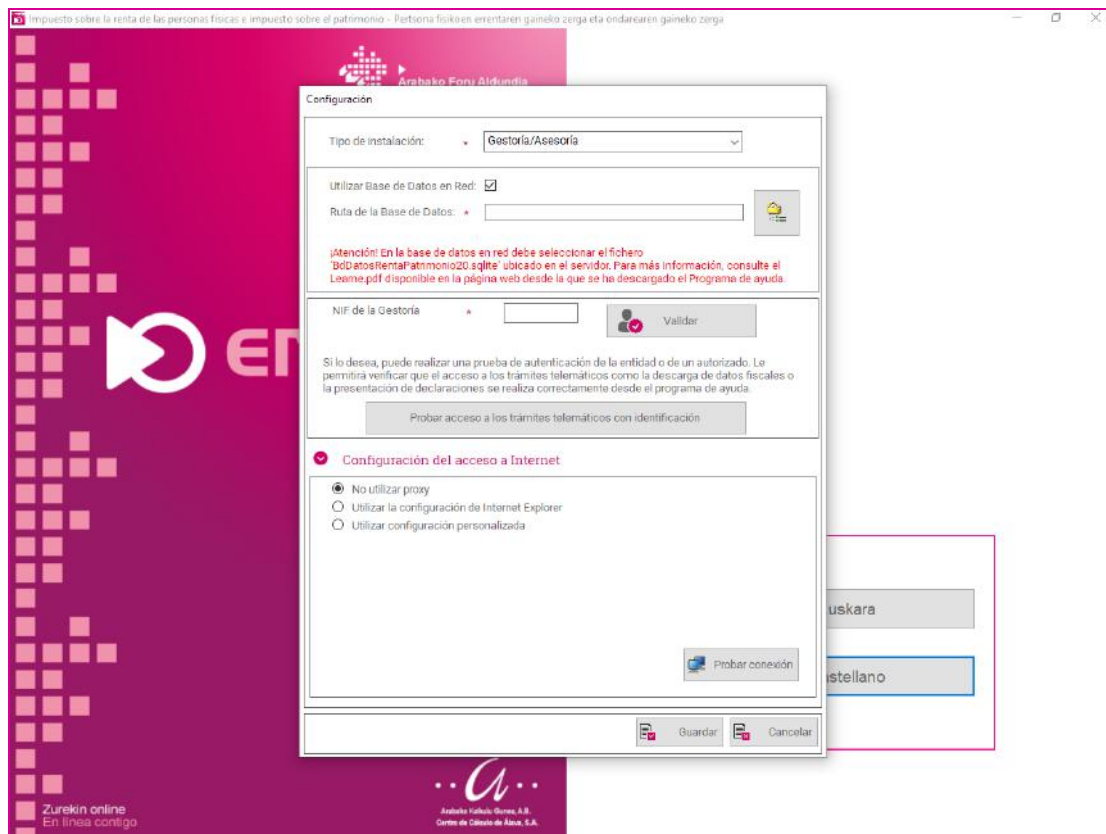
Impuesto sobre la renta de las personas físicas e impuesto sobre el patrimonio - Pertsona fisikoen errentaren gaineko zerga eta ondarearen gaineko zerga

Arabako Foru Aldundia

Configuración

Tipo de instalación: * Gestoría/Asesoría

Utilizar Base de Datos en Red: ☑

Ruta de la Base de Datos: *

¡Atención! En la base de datos en red debe seleccionar el fichero 'BdDatosRentaPatrimonio20.sqlite' ubicado en el servidor. Para más información, consulte el Leame.pdf disponible en la página web desde la que se ha descargado el Programa de ayuda.

NIF de la Gestoría *

Validar

Si lo desea, puede realizar una prueba de autenticación de la entidad o de un autorizado. Le permitirá verificar que el acceso a los trámites telemáticos como la descarga de datos fiscales o la presentación de declaraciones se realiza correctamente desde el programa de ayuda.

Probar acceso a los trámites telemáticos con identificación

Configuración del acceso a Internet

No utilizar proxy
Utilizar la configuración de Internet Explorer
Utilizar configuración personalizada

Probar conexión

Guardar

Cancelar

uskara

stellano

Zurekin online
En línea contigo

Arabako Kalkulu Gunea, A.B.
Centro de Cálculo de Álava, S.A.